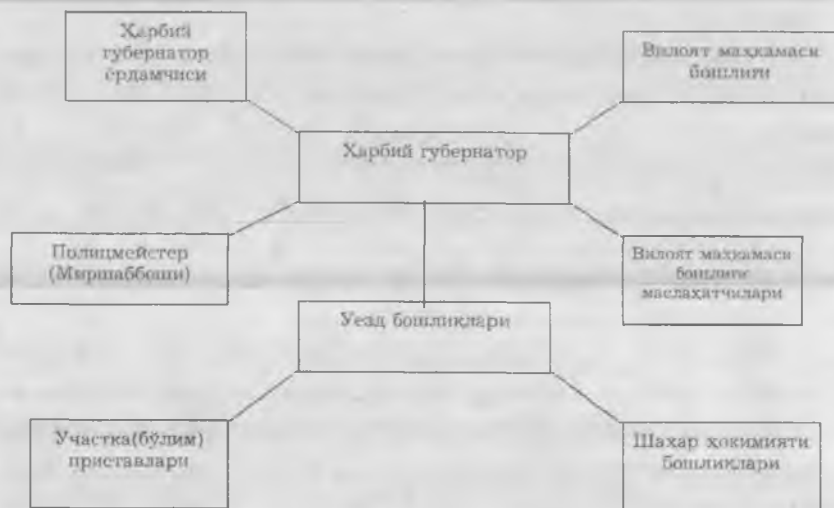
Ҳарбий губернатор ёрдамчиси

Вилоят маҳкамаси бошлиғи

Ҳарбий губернатор

Полицмейстер (Миршаббоши)

Вилоят маҳкамаси бошлиғи маслаҳатчилари

Уезд бошлиқлари

Участка(бўлим) приставлари

Шаҳар ҳокимияти бошлиқлари